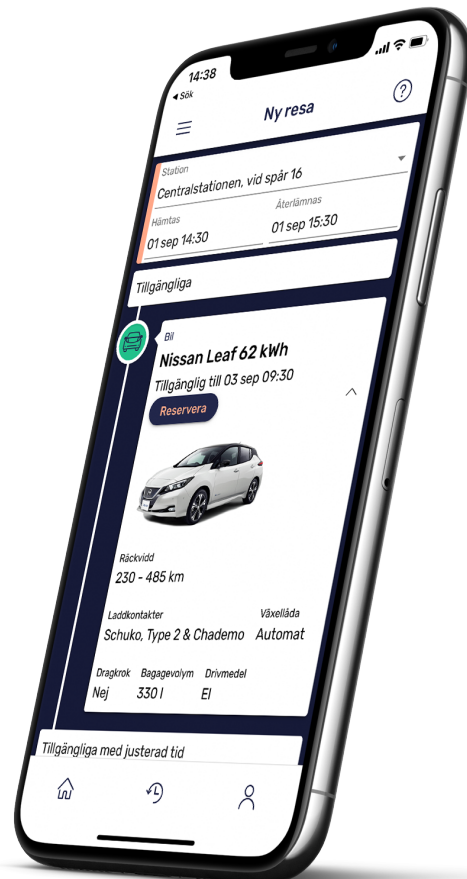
14:38
◂ Sök

Ny resa

?

Station
Centralstationen, vid spår 16

Hämtas
01 sep 14:30

Återlämnas
01 sep 15:30

Tillgängliga

Bil
Nissan Leaf 62 kWh
Tillgänglig till 03 sep 09:30

Reservera

Räckvidd
230 - 485 km

Laddkontakter
Schuko, Type 2 & Chademo

Växellåda
Automat

Dragkrok
Nej

Bagagevolym
330 l

Drivmedel
El

Tillgängliga med justerad tid